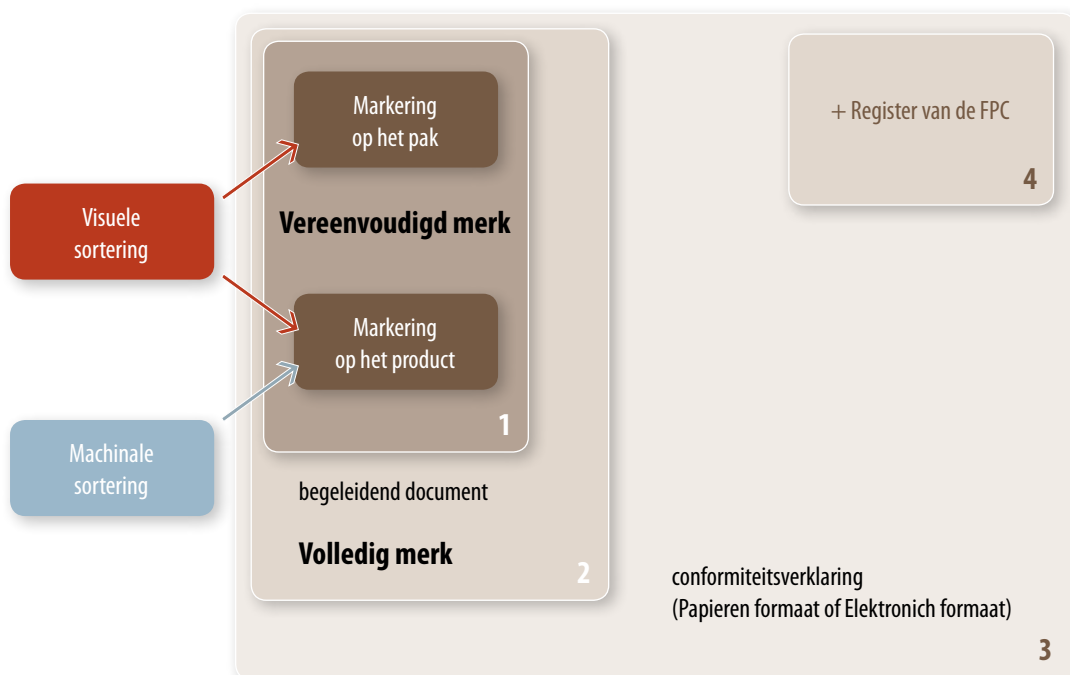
Markering op het pak

Vereenvoudigd merk

Markering op het product

1

Visuele sortering

Machinale sortering

begeleidend document

Volledig merk

2

+ Register van de FPC

4

conformiteitsverklaring
(Papieren formaat of Elektronich formaat)

3